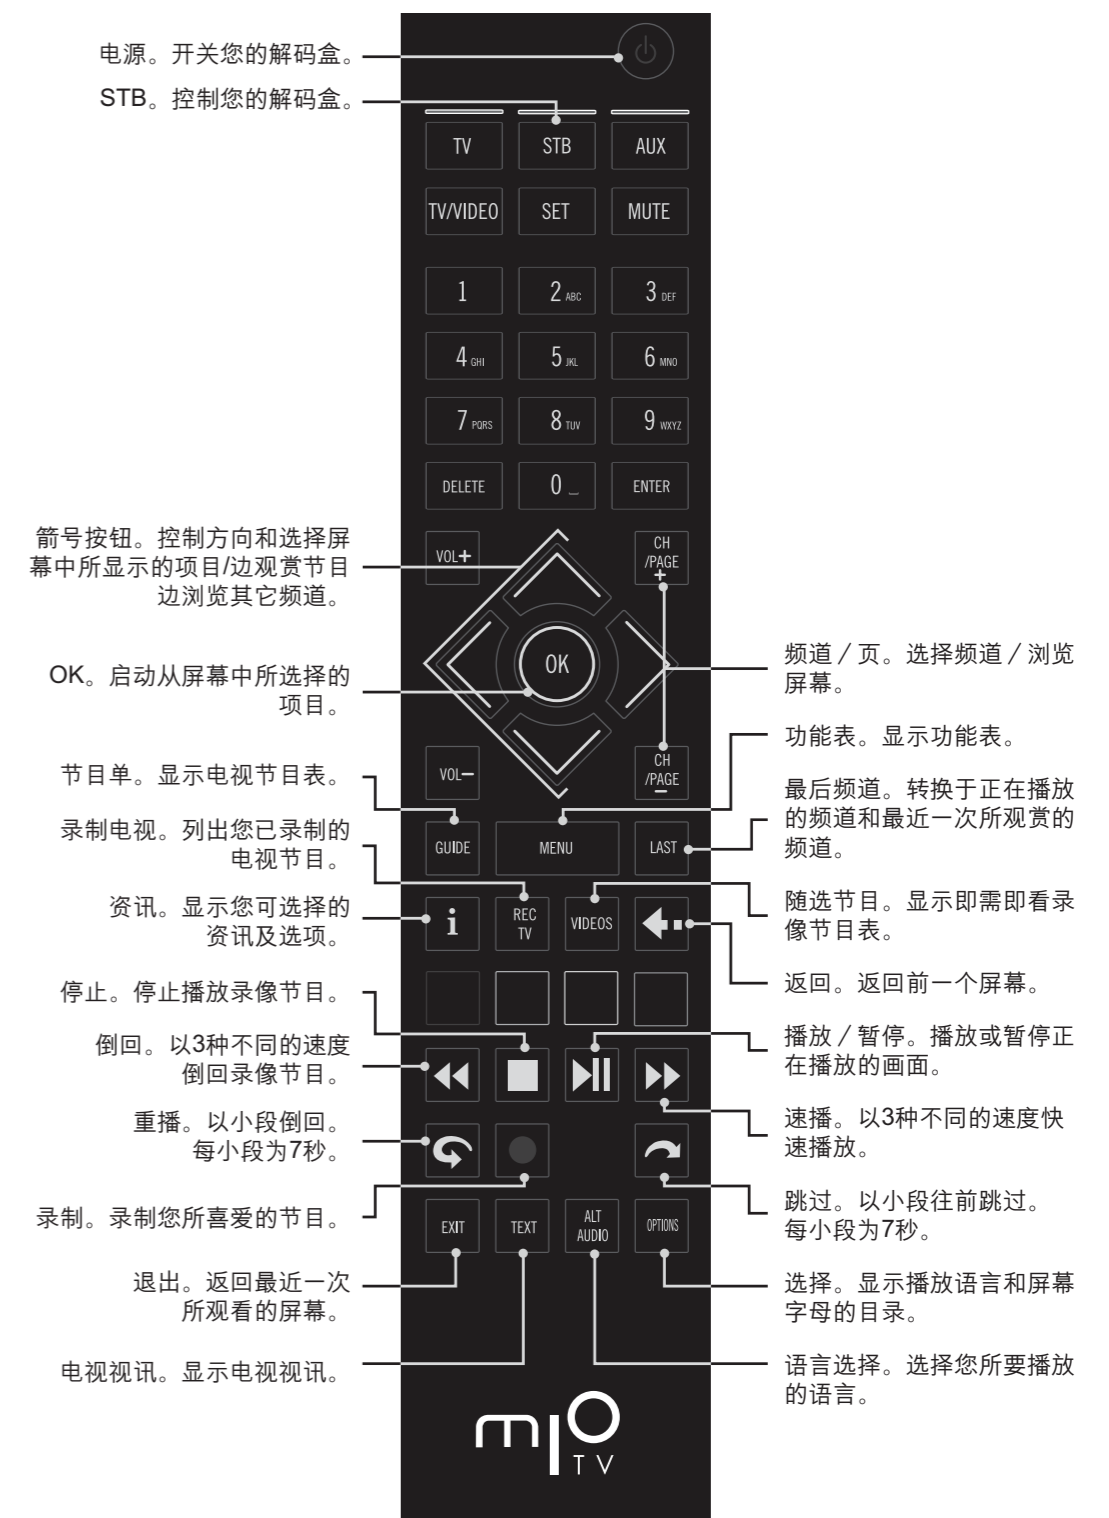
电源。开关您的解码盒。

STB。控制您的解码盒。

TV STB AUX

TV/VIDEO SET MUTE

1 2 ABC 3 DEF

4 GHI 5 JKL 6 MNO

7 PQRS 8 TUV 9 WXYZ

DELETE 0 _ ENTER

箭号按钮。控制方向和选择屏幕中所显示的项目/边观赏节目边浏览其它频道。

VOL+

CH /PAGE +

频道 / 页。选择频道 / 浏览屏幕。

OK

OK。启动从屏幕中所选择的项目。

功能表。显示功能表。

VOL–

CH /PAGE –

节目单。显示电视节目表。

最后频道。转换于正在播放的频道和最近一次所观赏的频道。

GUIDE MENU LAST

录制电视。列出您已录制的电视节目。

随选节目。显示即需即看录像节目表。

资讯。显示您可选择的资讯及选项。

i REC TV VIDEOS

返回。返回前一个屏幕。

停止。停止播放录像节目。

播放 / 暂停。播放或暂停正在播放的画面。

倒回。以3种不同的速度倒回录像节目。

速播。以3种不同的速度快速播放。

重播。以小段倒回。每小段为7秒。

跳过。以小段往前跳过。每小段为7秒。

录制。录制您所喜爱的节目。

EXIT TEXT ALT AUDIO OPTIONS

退出。返回最近一次所观看的屏幕。

选择。显示播放语言和屏幕字母的目录。

电视视讯。显示电视视讯。

语言选择。选择您所要播放的语言。

mio TV